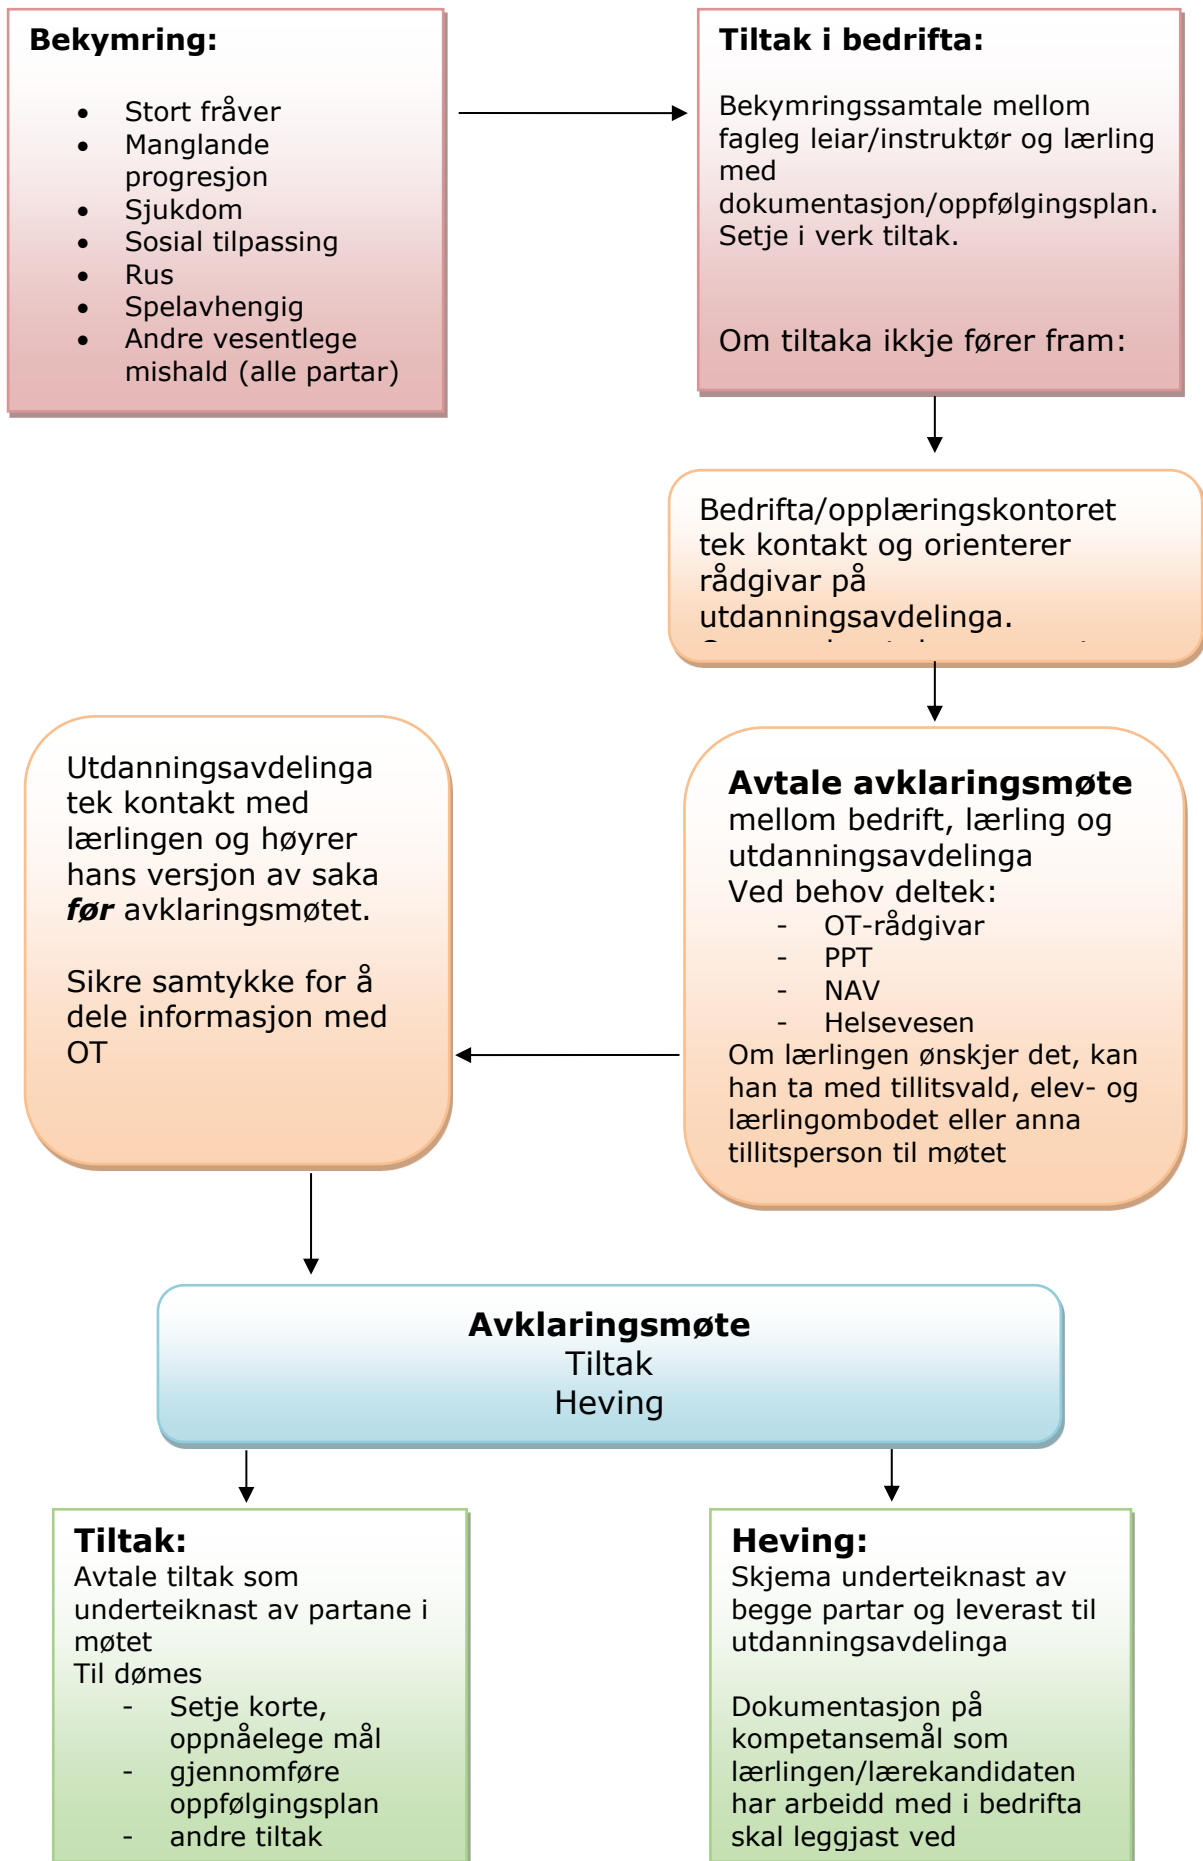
**Bekymring:**

- Stort fråver
- Manglande progresjon
- Sjukdom
- Sosial tilpassing
- Rus
- Spelavhengig
- Andre vesentlege mishald (alle partar)

**Tiltak i bedrifta:**

Bekymringssamtale mellom fagleg leiar/instruktør og lærling med dokumentasjon/oppfølgingsplan. Setje i verk tiltak.

Om tiltaka ikkje fører fram:

Bedrifta/opplæringskontoret tek kontakt og orienterer rådgivar på utdanningsavdelinga.
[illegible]

**Avtale avklaringsmøte** mellom bedrift, lærling og utdanningsavdelinga
Ved behov deltek:
- OT-rådgivar
- PPT
- NAV
- Helsevesen
Om lærlingen ønskjer det, kan han ta med tillitsvald, elev- og lærlingombodet eller anna tillitsperson til møtet

Utdanningsavdelinga tek kontakt med lærlingen og høyrer hans versjon av saka ***før*** avklaringsmøtet.

Sikre samtykke for å dele informasjon med OT

**Avklaringsmøte**
Tiltak
Heving

**Tiltak:**
Avtale tiltak som underteiknast av partane i møtet
Til dømes
- Setje korte, oppnåelege mål
- gjennomføre oppfølgingsplan
- andre tiltak

**Heving:**
Skjema underteiknast av begge partar og leverast til utdanningsavdelinga

Dokumentasjon på kompetansemål som lærlingen/lærekandidaten har arbeidd med i bedrifta skal leggjast ved